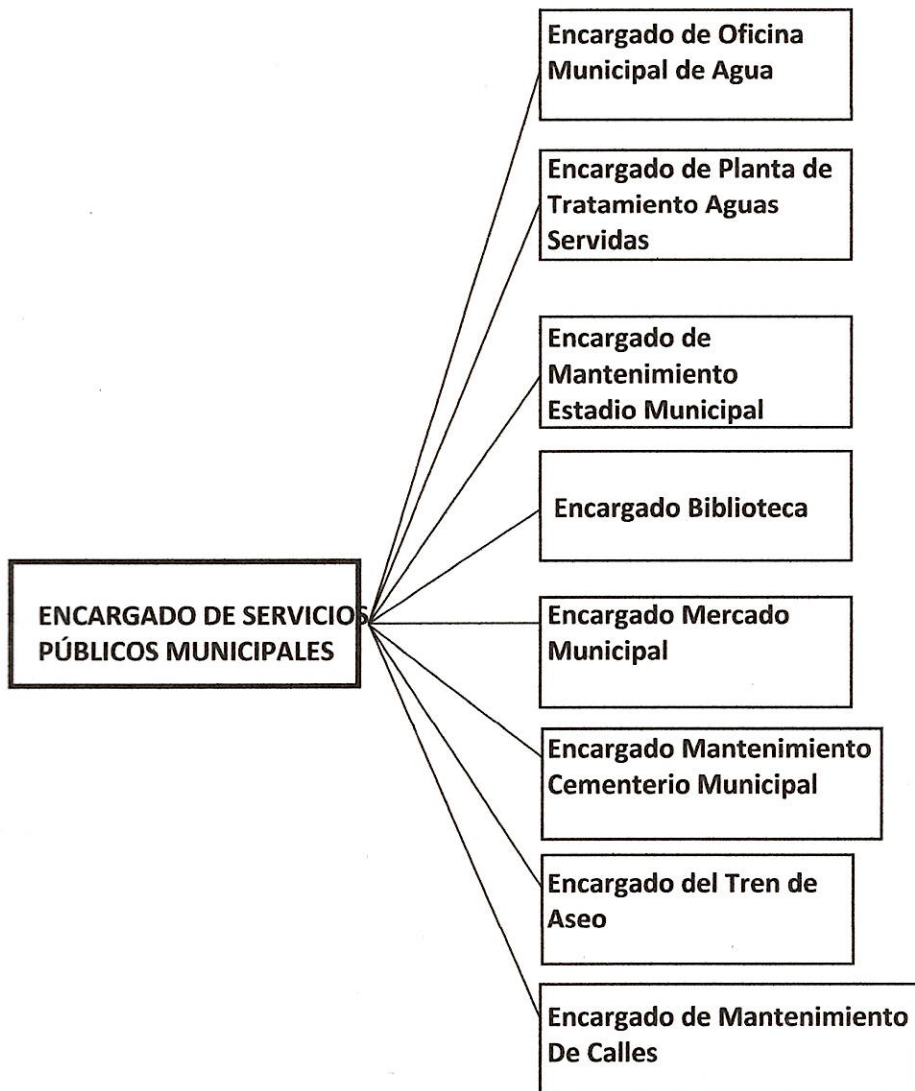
ENCARGADO DE SERVICIOS PÚBLICOS MUNICIPALES

Encargado de Oficina Municipal de Agua

Encargado de Planta de Tratamiento Aguas Servidas

Encargado de Mantenimiento Estadio Municipal

Encargado Biblioteca

Encargado Mercado Municipal

Encargado Mantenimiento Cementerio Municipal

Encargado del Tren de Aseo

Encargado de Mantenimiento De Calles